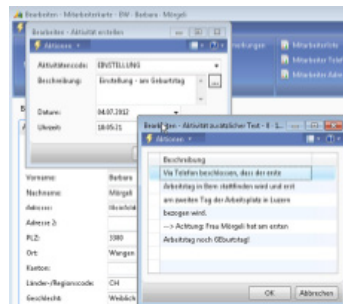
Bearbeiten - Mitarbeiterkarte - BW- Barbara Mörgeli

Bearbeiten - Aktivität erstellen

Aktionen

Aktivitätencode: EINSTELLUNG

Beschreibung: Einstellung - am Geburtstag

Datum: 04.07.2012

Uhrzeit: 18:05:21

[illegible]ungen

Mitarbeiterbilder

Mitarbeiter Telef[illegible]

Mitarbeiter Adre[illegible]

Vorname: Barbara

Nachname: Mörgeli

Adresse: Musterhof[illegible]

Adresse 2:

PLZ: 3380

Ort: Wangen

Kanton:

Länder-/Regionscode: CH

Geschlecht: Weiblich

Bearbeiten - Aktivität zusätzlicher Text - E - 1...

Aktionen

Beschreibung

Via Telefon beschlossen, dass der erste

Arbeitstag in Bern stattfinden wird und erst

am zweiten Tag der Arbeitsplatz in Luzern

bezogen wird.

--> Achtung: Frau Mörgeli hat am ersten

Arbeitstag noch GEburtstag!

OK

Abbrechen